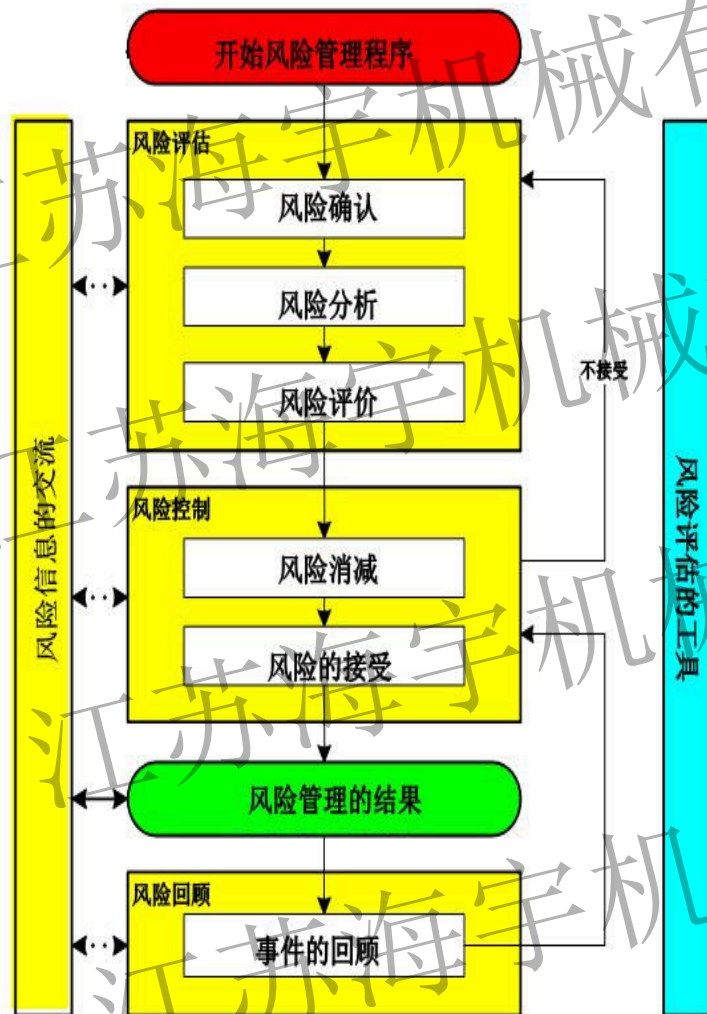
开始风险管理程序

风险信息的交流

风险评估
风险确认
风险分析
风险评价

不接受

风险控制
风险消减
风险的接受

风险管理的结果

风险回顾
事件的回顾

风险评估的工具

江苏海宇机械有
江苏海宇机械
江苏海宇机械
江苏海宇机